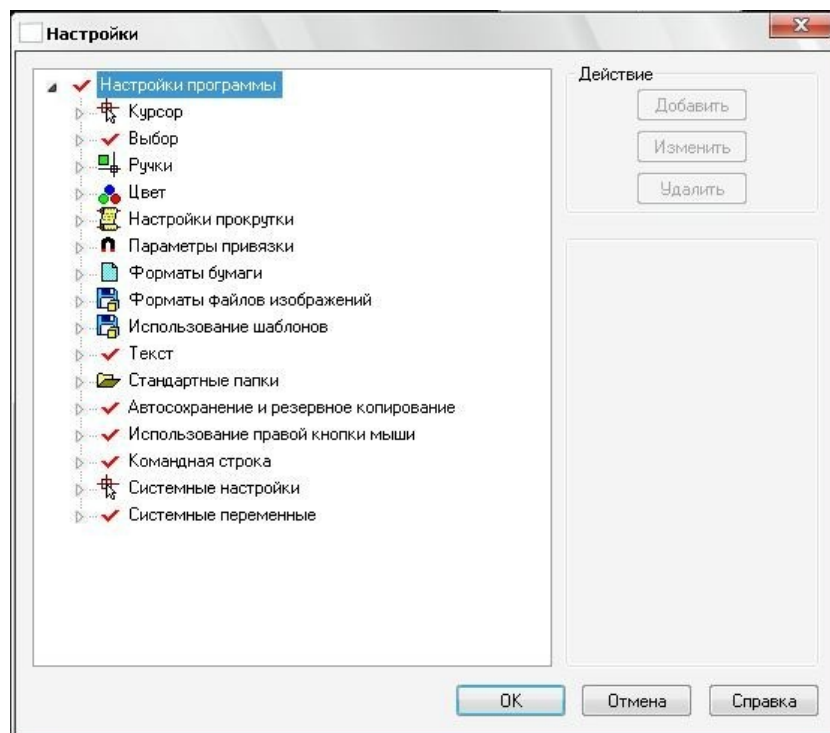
Настройки

Настройки программы
Курсор
Выбор
Ручки
Цвет
Настройки прокрутки
Параметры привязки
Форматы бумаги
Форматы файлов изображений
Использование шаблонов
Текст
Стандартные папки
Автосохранение и резервное копирование
Использование правой кнопки мыши
Командная строка
Системные настройки
Системные переменные

Действие
Добавить
Изменить
Удалить

OK
Отмена
Справка